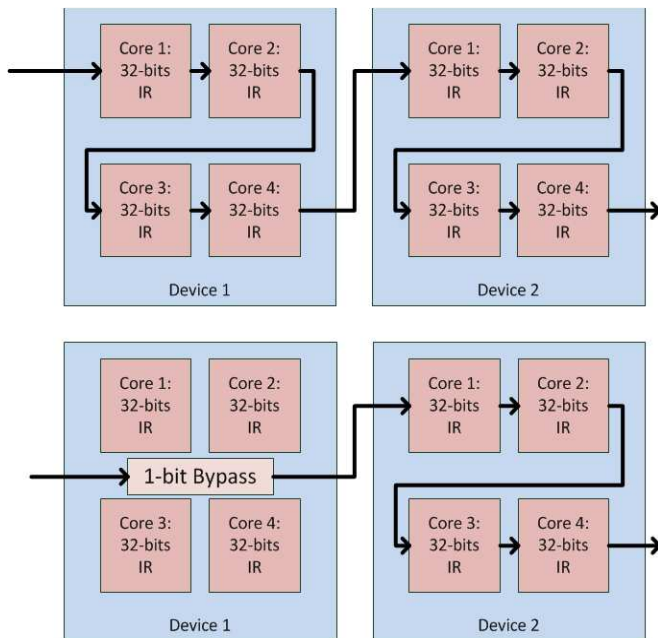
Core 1:
32-bits
IR

Core 2:
32-bits
IR

Core 3:
32-bits
IR

Core 4:
32-bits
IR

Device 1

Core 1:
32-bits
IR

Core 2:
32-bits
IR

Core 3:
32-bits
IR

Core 4:
32-bits
IR

Device 2

Core 1:
32-bits
IR

Core 2:
32-bits
IR

1-bit Bypass

Core 3:
32-bits
IR

Core 4:
32-bits
IR

Device 1

Core 1:
32-bits
IR

Core 2:
32-bits
IR

Core 3:
32-bits
IR

Core 4:
32-bits
IR

Device 2